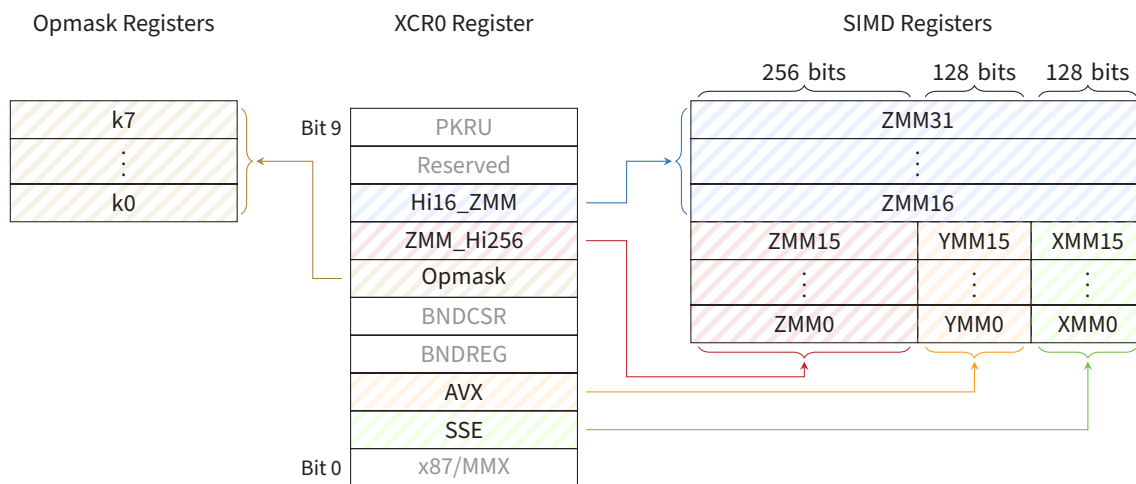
Opmask Registers

k7
⋮
k0

XCR0 Register

Bit 9
PKRU
Reserved
Hi16_ZMM
ZMM_Hi256
Opmask
BNDCSR
BNDREG
AVX
SSE
Bit 0
x87/MMX

SIMD Registers

256 bits
128 bits
128 bits

ZMM31
⋮
ZMM16

| ZMM15 | YMM15 | XMM15 |
|---|---|---|
| ⋮ | ⋮ | ⋮ |
| ZMM0 | YMM0 | XMM0 |